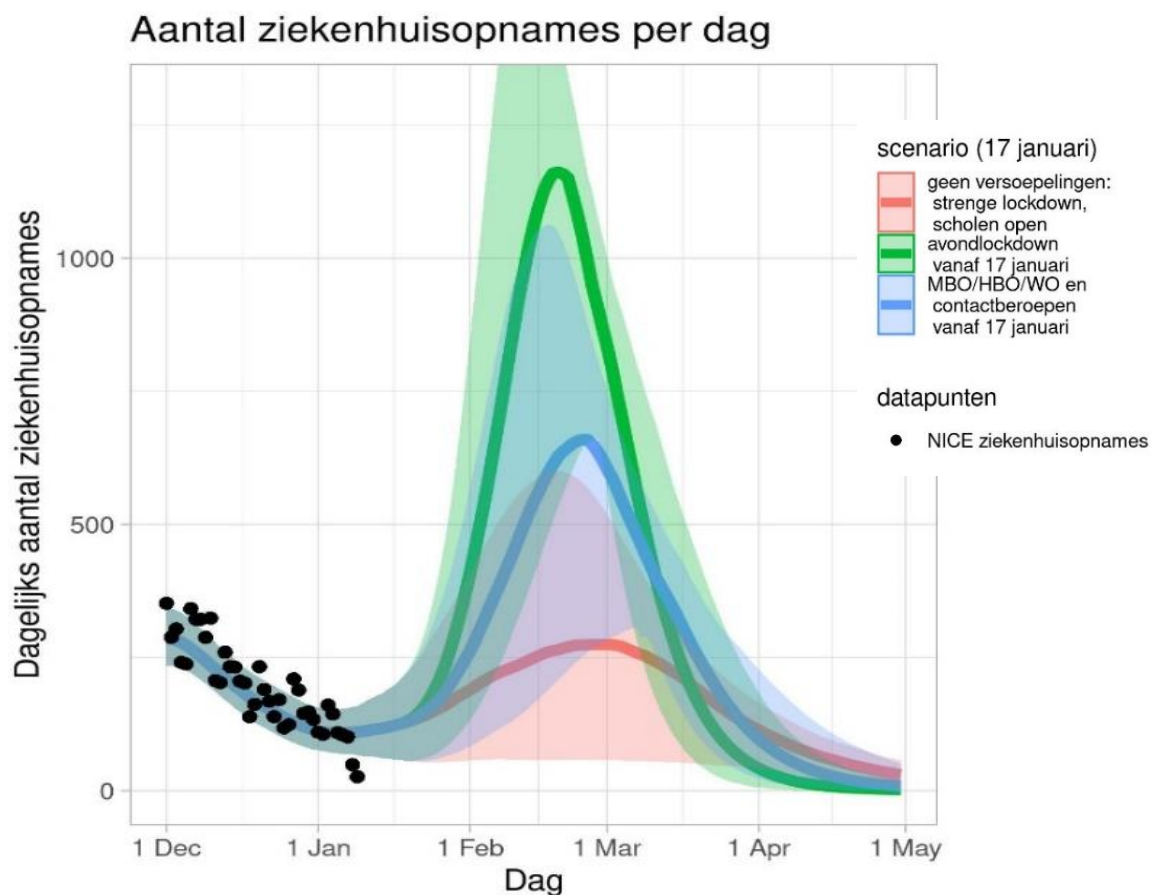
Aantal ziekenhuisopnames per dag

Dagelijks aantal ziekenhuisopnames

1000

500

0

1 Dec
1 Jan
1 Feb
1 Mar
1 Apr
1 May

Dag

scenario (17 januari)
geen versoepelingen: strenge lockdown, scholen open
avondlockdown vanaf 17 januari
MBO/HBO/WO en contactberoepen vanaf 17 januari

datapunten
NICE ziekenhuisopnames